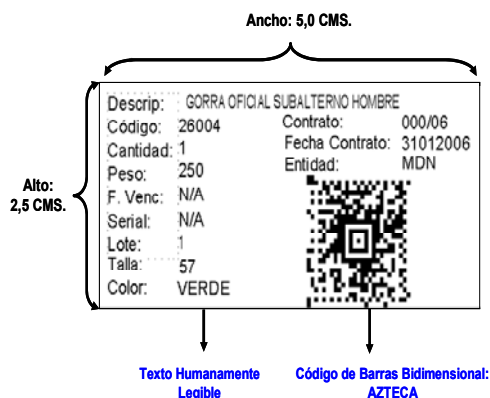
Ancho: 5,0 CMS.

Alto: 2,5 CMS.

Descrip: GORRA OFICIAL SUBALTERNO HOMBRE
Código: 26004
Cantidad: 1
Peso: 250
F. Venc: N/A
Serial: N/A
Lote: 1
Talla: 57
Color: VERDE

Contrato: 000/06
Fecha Contrato: 31012006
Entidad: MDN

Texto Humanamente Legible

Código de Barras Bidimensional: AZTECA